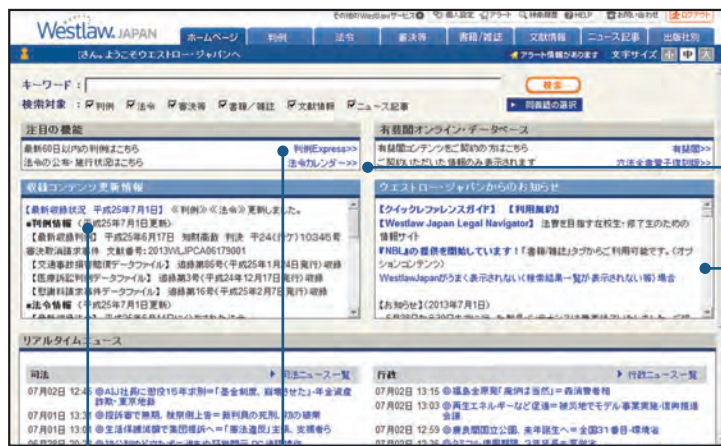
その他のWestlawサービス　個人設定　アラート　検索履歴　HELP　お問い合わせ　ログアウト

Westlaw JAPAN

ホームページ　判例　法令　審決等　書籍/雑誌　文献情報　ニュース記事　出版社別

さん、ようこそウエストロー・ジャパンへ

アラート情報があります　文字サイズ　小　中　大

キーワード：

検索

検索対象：☑判例　☑法令　☑審決等　☑書籍/雑誌　☑文献情報　☑ニュース記事

同義語の選択

注目の機能

最新60日以内の判例はこちら　判例Express>>

法令の公布・施行状況はこちら　法令カレンダー>>

有斐閣オンライン・データベース

有斐閣コンテンツをご契約の方はこちら　有斐閣>>

ご契約いただいた情報のみ表示されます　六法全書電子復刻版>>

収録コンテンツ更新情報

【最新収録状況　平成25年7月1日】《判例》《法令》更新しました。

■判例情報（平成25年7月1日更新）

【最新収録判例】平成25年6月17日　知財高裁　判決　平24(行ケ)10345号

審決取消請求事件　文献番号：2013WLJPCA06179001

【交通事故判例速報データファイル】追録第86号（平成25年1月24日発行）収録

【医療訴訟判例データファイル】追録第3号（平成24年12月17日発行）収録

【労働判例データファイル】追録第16号（平成25年2月7日発行）収録

■法令情報（平成25年7月1日更新）

ウエストロー・ジャパンからのお知らせ

【クイックレファレンスガイド】【判例契約】

【Westlaw Japan Legal Navigator】注意を目指す在校生・修了生のための情報サイト

『NBL』の提供を開始しています！「書籍/雑誌」タブからご利用可能です。（オプションコンテンツ）

WestlawJapanがうまく表示されない（検索結果一覧が表示されない等）場合

【お知らせ】(2013年7月1日)

リアルタイムニュース

司法　司法ニュース一覧

07月02日 12:45 ◎AIJ社長に懲役15年求刑＝「基金制度、崩壊させた」-年金資産詐欺・東京地裁

07月01日 13:31 ◎捏造容疑で無期、検察側上告＝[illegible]

07月01日 13:00 ◎生活保護減額で集団提訴へ＝「憲法違反」主張、支援者ら

行政　行政ニュース一覧

07月02日 13:15 ◎福島全県民「廃炉は当然」＝森消費者相

07月02日 13:03 ◎再生エネルギーなど促進＝被災地でモデル事業実施-復興推進会議

07月02日 12:59 ◎農家閣加立公開、来年誕生へ＝全国31番目-環境省